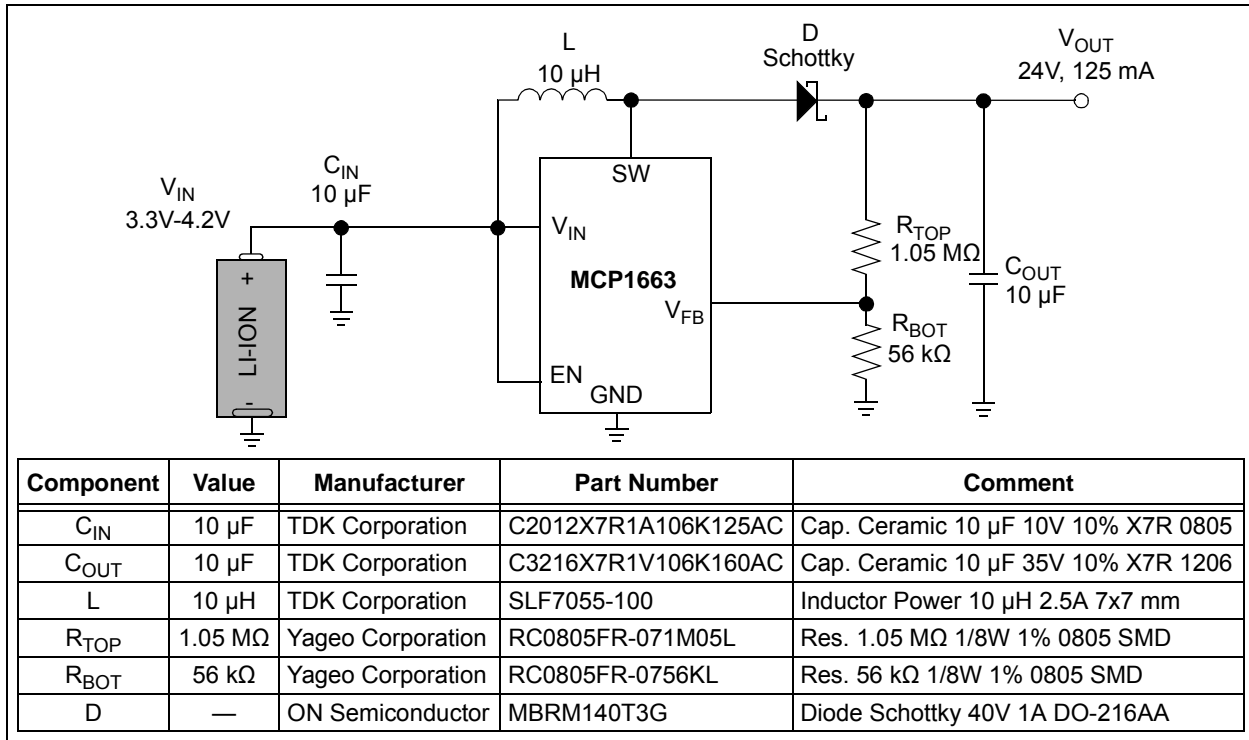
L
10 µH

D
Schottky

$V_{OUT}$
24V, 125 mA

$V_{IN}$
3.3V-4.2V

$C_{IN}$
10 µF

SW

$V_{IN}$

MCP1663

$V_{FB}$

EN

GND

+

LI-ION

-

$R_{TOP}$
1.05 MΩ

$R_{BOT}$
56 kΩ

$C_{OUT}$
10 µF

| Component | Value | Manufacturer | Part Number | Comment |
|---|---|---|---|---|
| $C_{IN}$ | 10 µF | TDK Corporation | C2012X7R1A106K125AC | Cap. Ceramic 10 µF 10V 10% X7R 0805 |
| $C_{OUT}$ | 10 µF | TDK Corporation | C3216X7R1V106K160AC | Cap. Ceramic 10 µF 35V 10% X7R 1206 |
| L | 10 µH | TDK Corporation | SLF7055-100 | Inductor Power 10 µH 2.5A 7x7 mm |
| $R_{TOP}$ | 1.05 MΩ | Yageo Corporation | RC0805FR-071M05L | Res. 1.05 MΩ 1/8W 1% 0805 SMD |
| $R_{BOT}$ | 56 kΩ | Yageo Corporation | RC0805FR-0756KL | Res. 56 kΩ 1/8W 1% 0805 SMD |
| D | — | ON Semiconductor | MBRM140T3G | Diode Schottky 40V 1A DO-216AA |